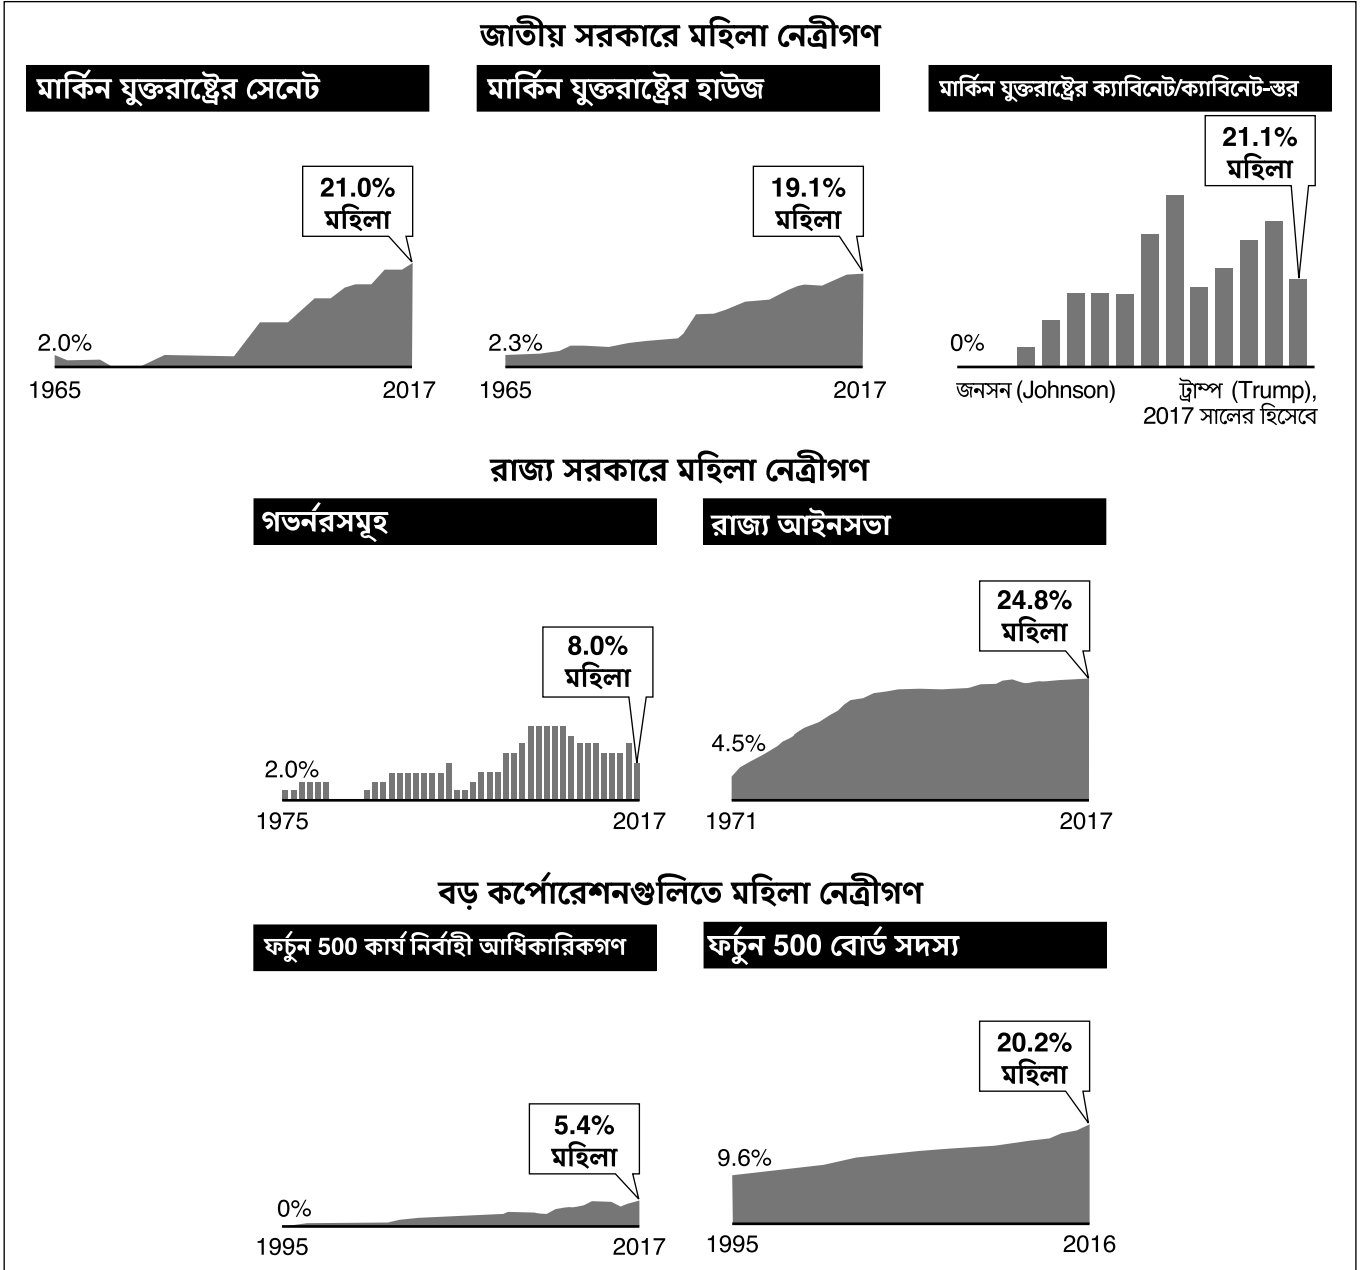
জাতীয় সরকারে মহিলা নেত্রীগণ

মার্কিন যুক্তরাষ্ট্রের সেনেট

21.0% মহিলা

2.0%

1965

2017

মার্কিন যুক্তরাষ্ট্রের হাউজ

19.1% মহিলা

2.3%

1965

2017

মার্কিন যুক্তরাষ্ট্রের ক্যাবিনেট/ক্যাবিনেট-স্তর

21.1% মহিলা

0%

জনসন (Johnson)

ট্রাম্প (Trump), 2017 সালের হিসেবে

রাজ্য সরকারে মহিলা নেত্রীগণ

গভর্নরসমূহ

8.0% মহিলা

2.0%

1975

2017

রাজ্য আইনসভা

24.8% মহিলা

4.5%

1971

2017

বড় কর্পোরেশনগুলিতে মহিলা নেত্রীগণ

ফর্চুন 500 কার্য নির্বাহী আধিকারিকগণ

5.4% মহিলা

0%

1995

2017

ফর্চুন 500 বোর্ড সদস্য

20.2% মহিলা

9.6%

1995

2016